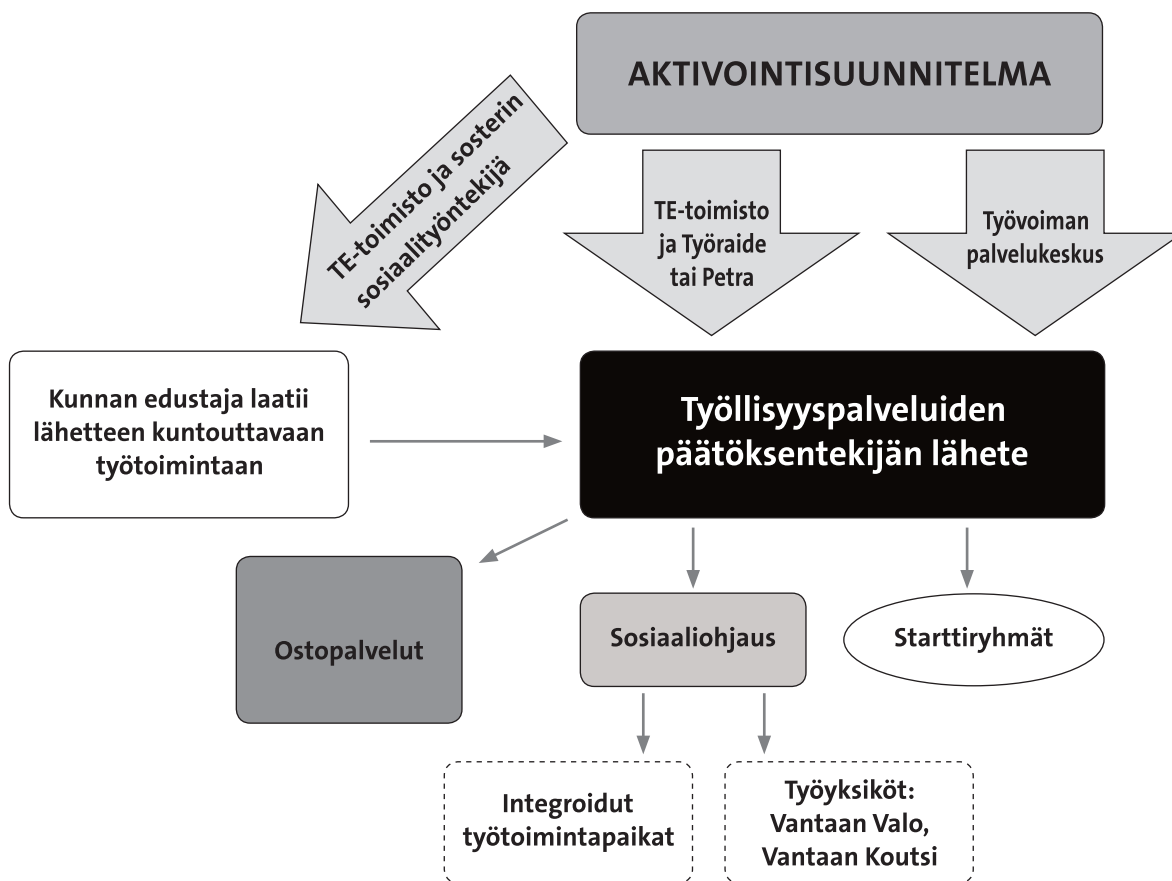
AKTIVOINTISUUNNITELMA

TE-toimisto ja sosterin sosiaalityöntekijä

TE-toimisto ja Työraide tai Petra

Työvoiman palvelukeskus

Kunnan edustaja laatii lähetteen kuntouttavaan työtoimintaan

Työllisyyspalveluiden päätöksentekijän lähete

Ostopalvelut

Sosiaaliohjaus

Starttiryhmät

Integroidut työtoimintapaikat

Työyksiköt: Vantaan Valo, Vantaan Koutsi